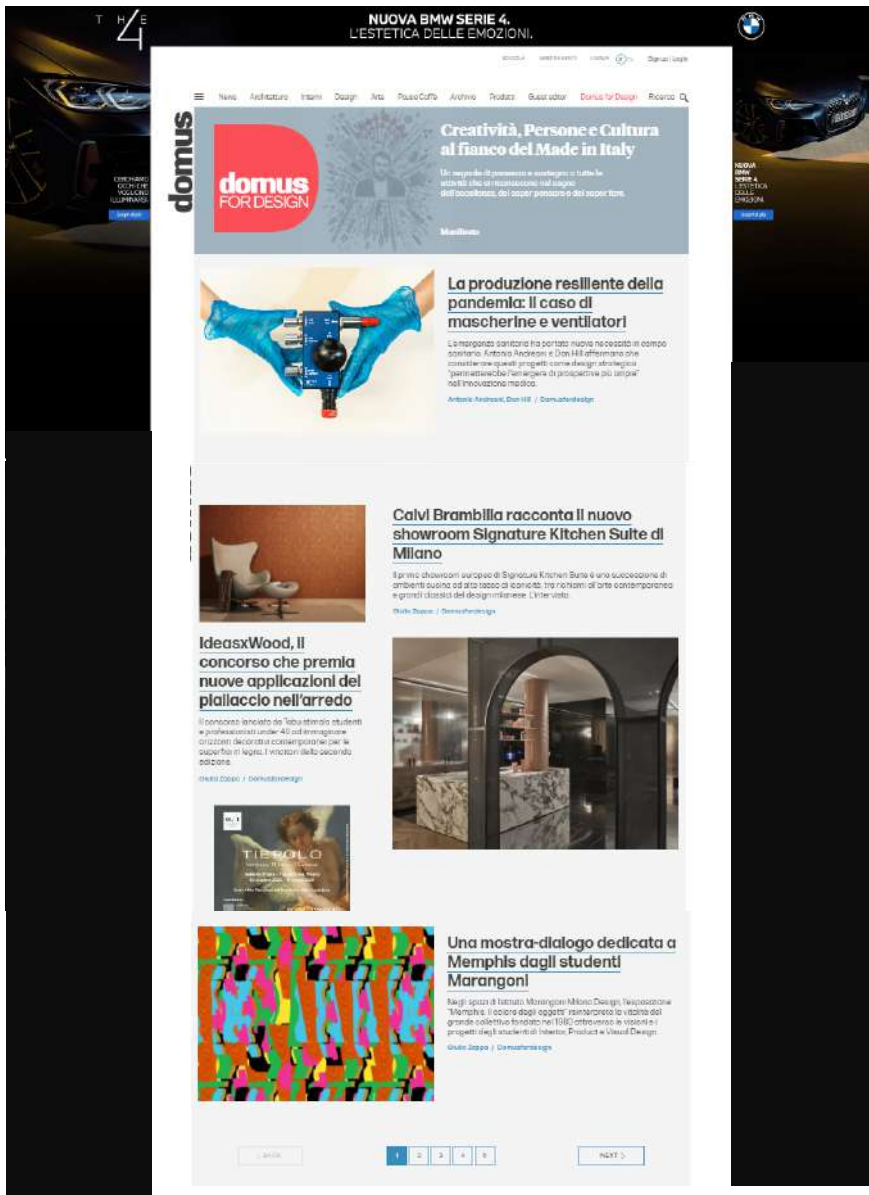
THE 4

NUOVA BMW SERIE 4.
L'ESTETICA DELLE EMOZIONI.

CERCHIAMO OCCHI CHE VOGLIONO ILLUMINARSI.

Scopri di più

NUOVA BMW SERIE 4. L'ESTETICA DELLE EMOZIONI.

Scopri di più

Signup | Login

News Architettura Interni Design Arte PausaCaffè Archivio Products Guest editor Domus for Design Ricerca

domus

domus FOR DESIGN

Creatività, Persone e Cultura al fianco del Made in Italy

Un racconto di persone e contesti e tutte le attività che si riconoscono nel sogno dell'eccellenza, del saper pensare e del saper fare.

Manifesto

La produzione resiliente della pandemia: il caso di mascherine e ventilatori

L'emergenza sanitaria ha portato nuove necessità in campo sanitario. Antonio Andreoni e Dan Hill affermano che considerare questi progetti come design strategico "permetterebbe l'emergere di prospettive più ampie" nell'innovazione medica.

Antonio Andreoni, Dan Hill / DomusForDesign

Calvi Brambilla racconta il nuovo showroom Signature Kitchen Suite di Milano

Il primo showroom europeo di Signature Kitchen Suite è una successione di ambienti cucina ad alto tasso di iconicità, tra richiami all'arte contemporanea e grandi classici del design milanese. L'intervista.

Giulia Zappa / DomusForDesign

IdeasxWood, il concorso che premia nuove applicazioni del piallaccio nell'arredo

Il concorso lanciato da Tabu stimola studenti e professionisti under 40 ad immaginare orizzonti decorativi contemporanei per le superfici in legno. I vincitori della seconda edizione.

Giulia Zappa / DomusForDesign

TIEPOLO

Una mostra-dialogo dedicata a Memphis dagli studenti Marangoni

Negli spazi di Istituto Marangoni Milano Design, l'esposizione "Memphis. Il colore degli oggetti" reinterpreta la visione del grande collettivo fondato nel 1980 attraverso le visioni e i progetti degli studenti di Interior, Product e Visual Design.

Giulia Zappa / DomusForDesign

< BACK 1 2 3 4 5 NEXT >